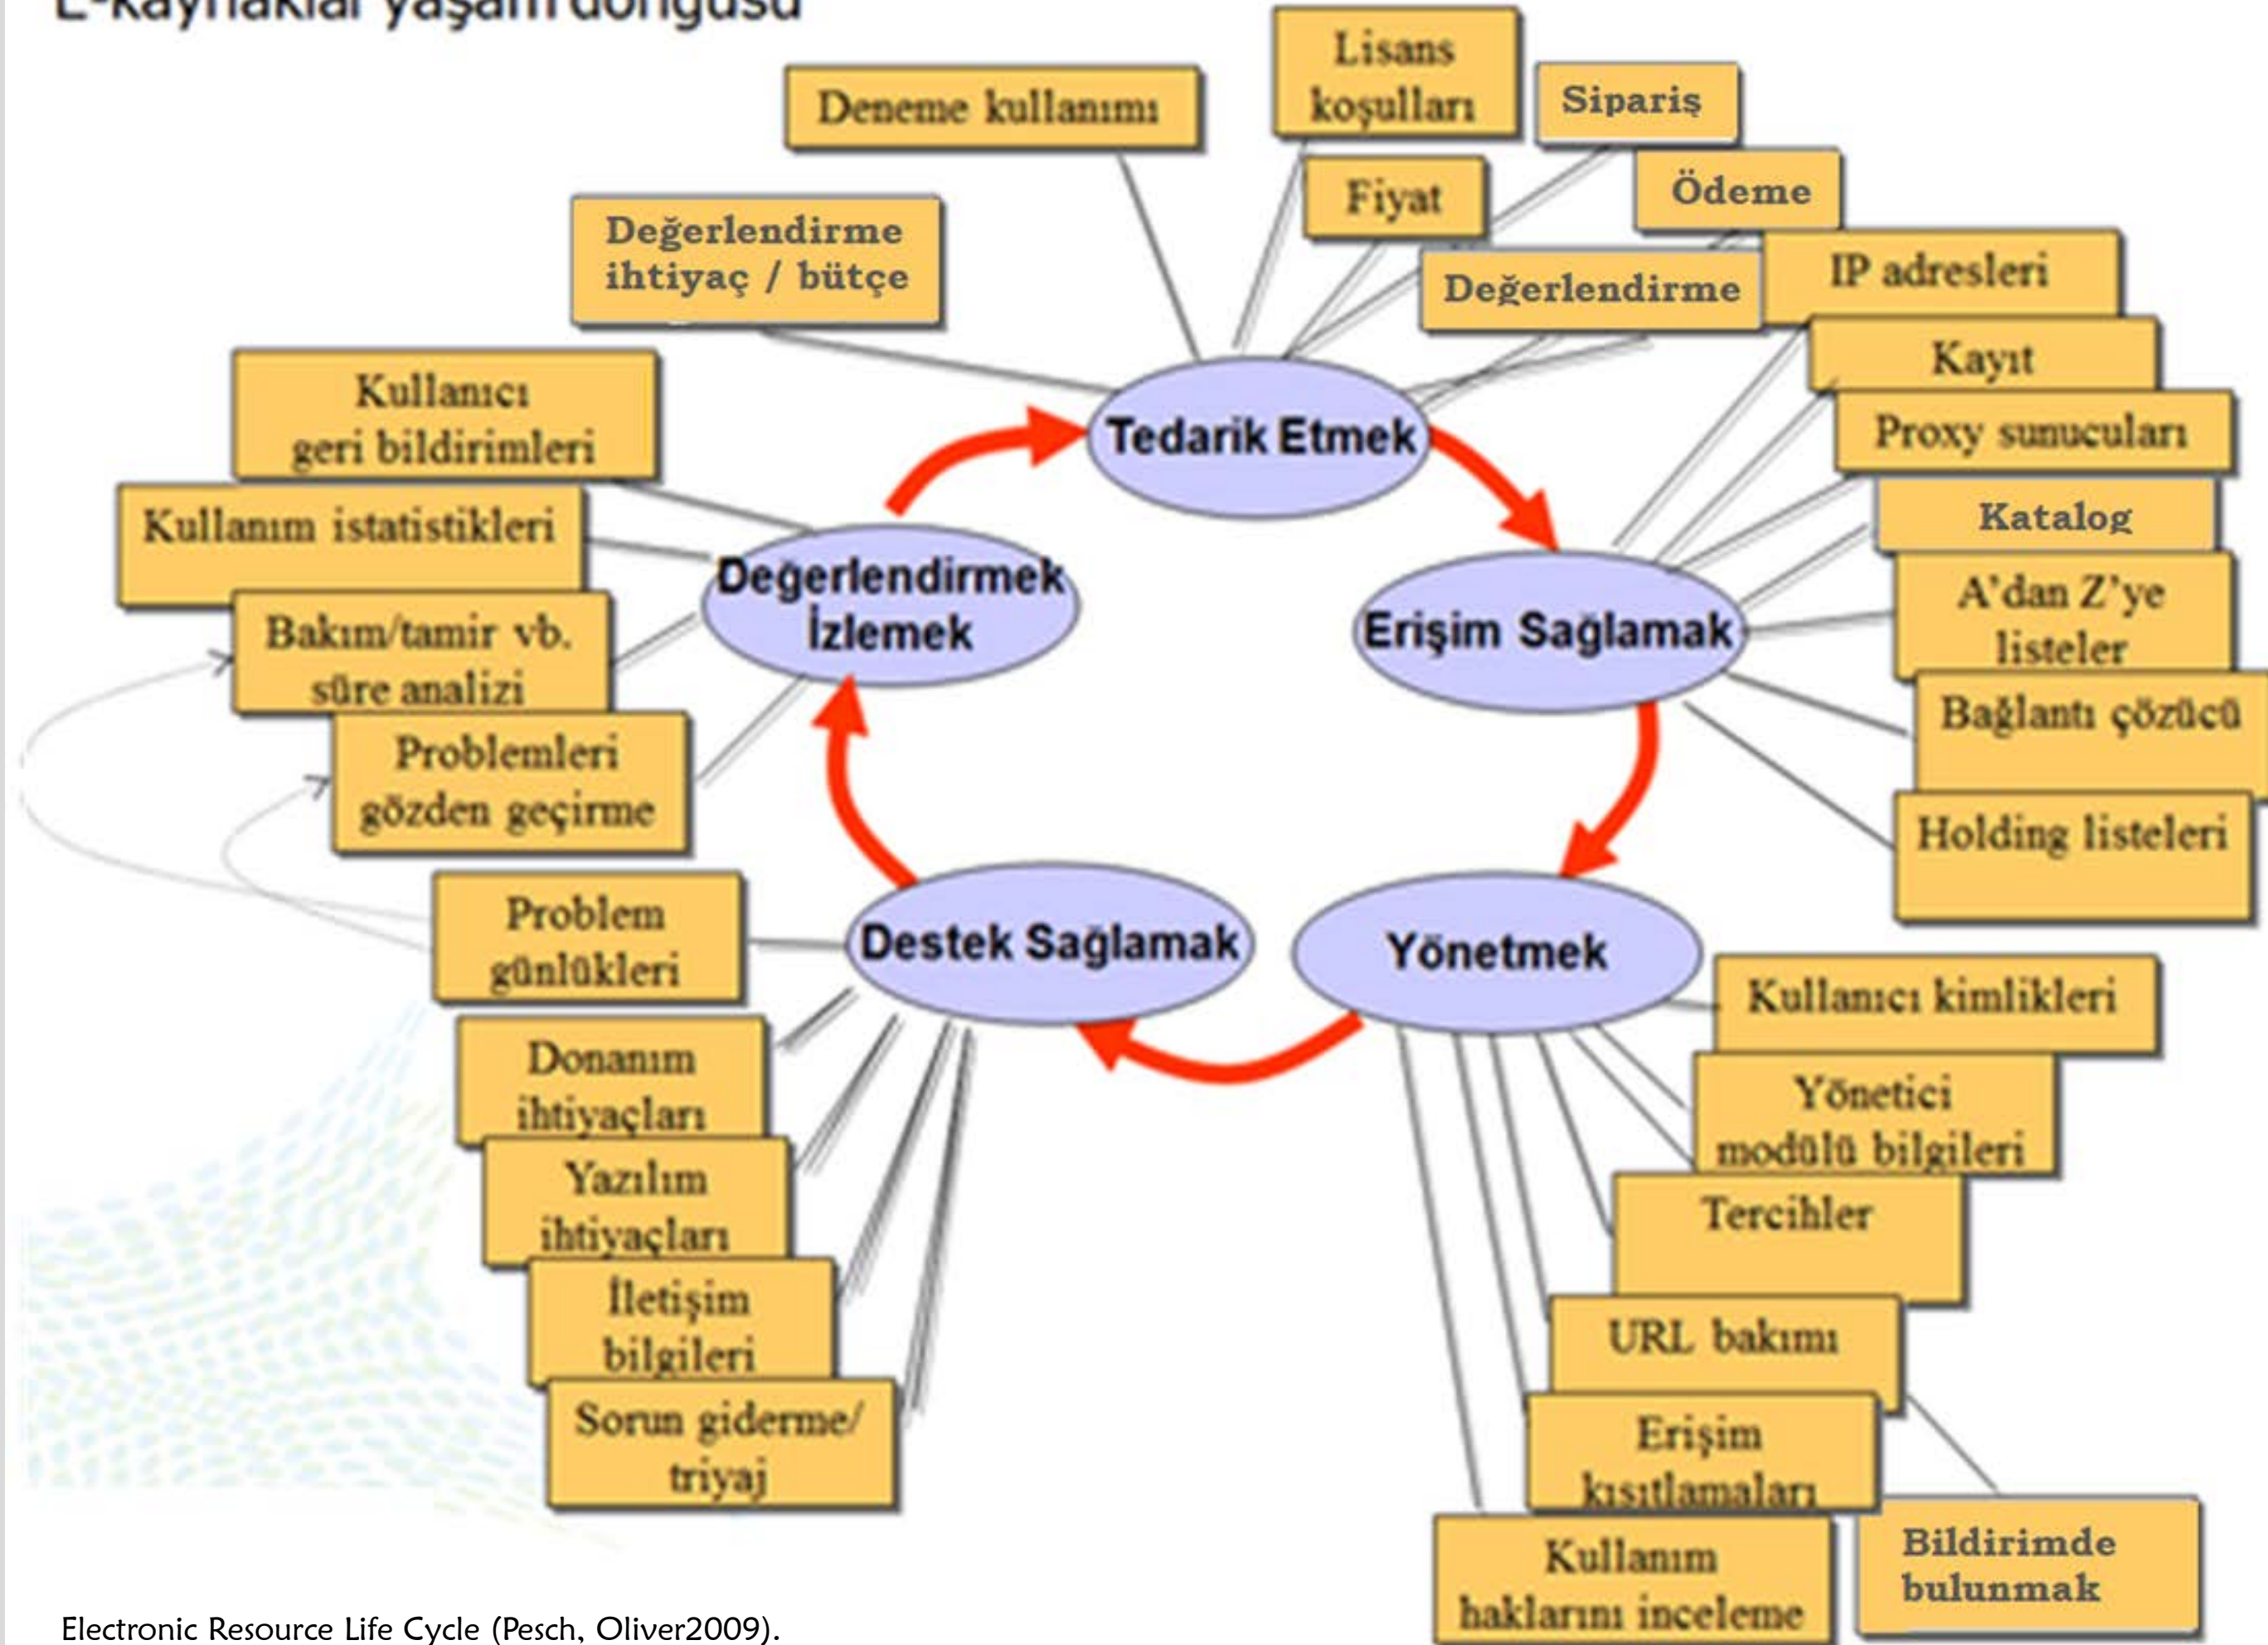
E-kaynaklar yaşam döngüsü

Deneme kullanımı

Lisans koşulları

Sipariş

Fiyat

Ödeme

Değerlendirme ihtiyaç / bütçe

Değerlendirme

IP adresleri

Kayıt

Proxy sunucuları

Kullanıcı geri bildirimleri

Tedarik Etmek

Kullanım istatistikleri

Katalog

Değerlendirmek İzlemek

Erişim Sağlamak

A'dan Z'ye listeler

Bakım/tamir vb. süre analizi

Bağlantı çözücü

Problemleri gözden geçirme

Holding listeleri

Problem günlükleri

Destek Sağlamak

Yönetmek

Kullanıcı kimlikleri

Donanım ihtiyaçları

Yönetici modülü bilgileri

Yazılım ihtiyaçları

Tercihler

İletişim bilgileri

URL bakımı

Sorun giderme/ triyaj

Erişim kısıtlamaları

Bildirimde bulunmak

Kullanım haklarını inceleme

Electronic Resource Life Cycle (Pesch, Oliver2009).